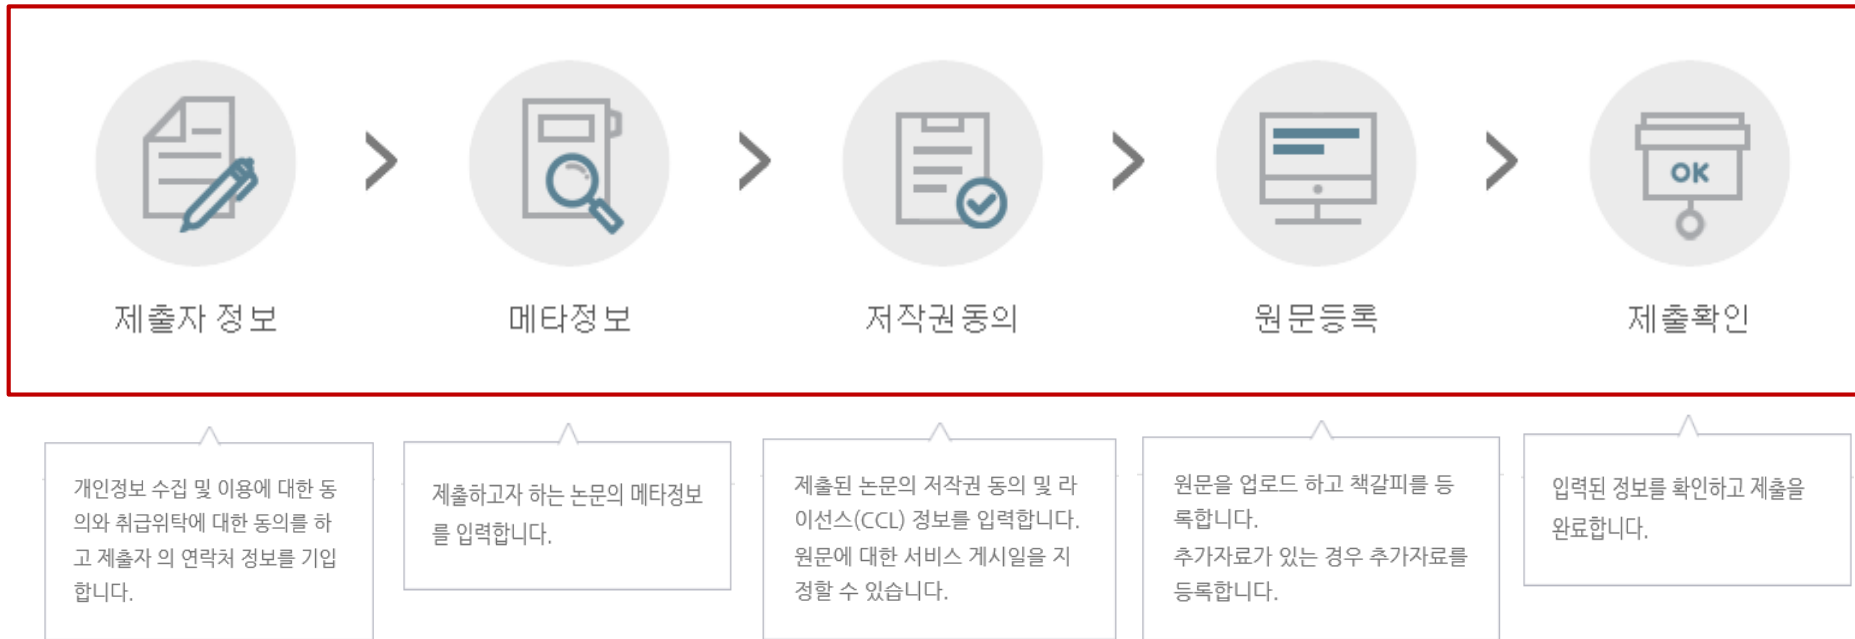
OK

제출자 정보

메타정보

저작권 동의

원문등록

제출확인

개인정보 수집 및 이용에 대한 동의와 취급위탁에 대한 동의를 하고 제출자 의 연락처 정보를 기입합니다.

제출하고자 하는 논문의 메타정보를 입력합니다.

제출된 논문의 저작권 동의 및 라이선스(CCL) 정보를 입력합니다. 원문에 대한 서비스 게시일을 지정할 수 있습니다.

원문을 업로드 하고 책갈피를 등록합니다.
추가자료가 있는 경우 추가자료를 등록합니다.

입력된 정보를 확인하고 제출을 완료합니다.